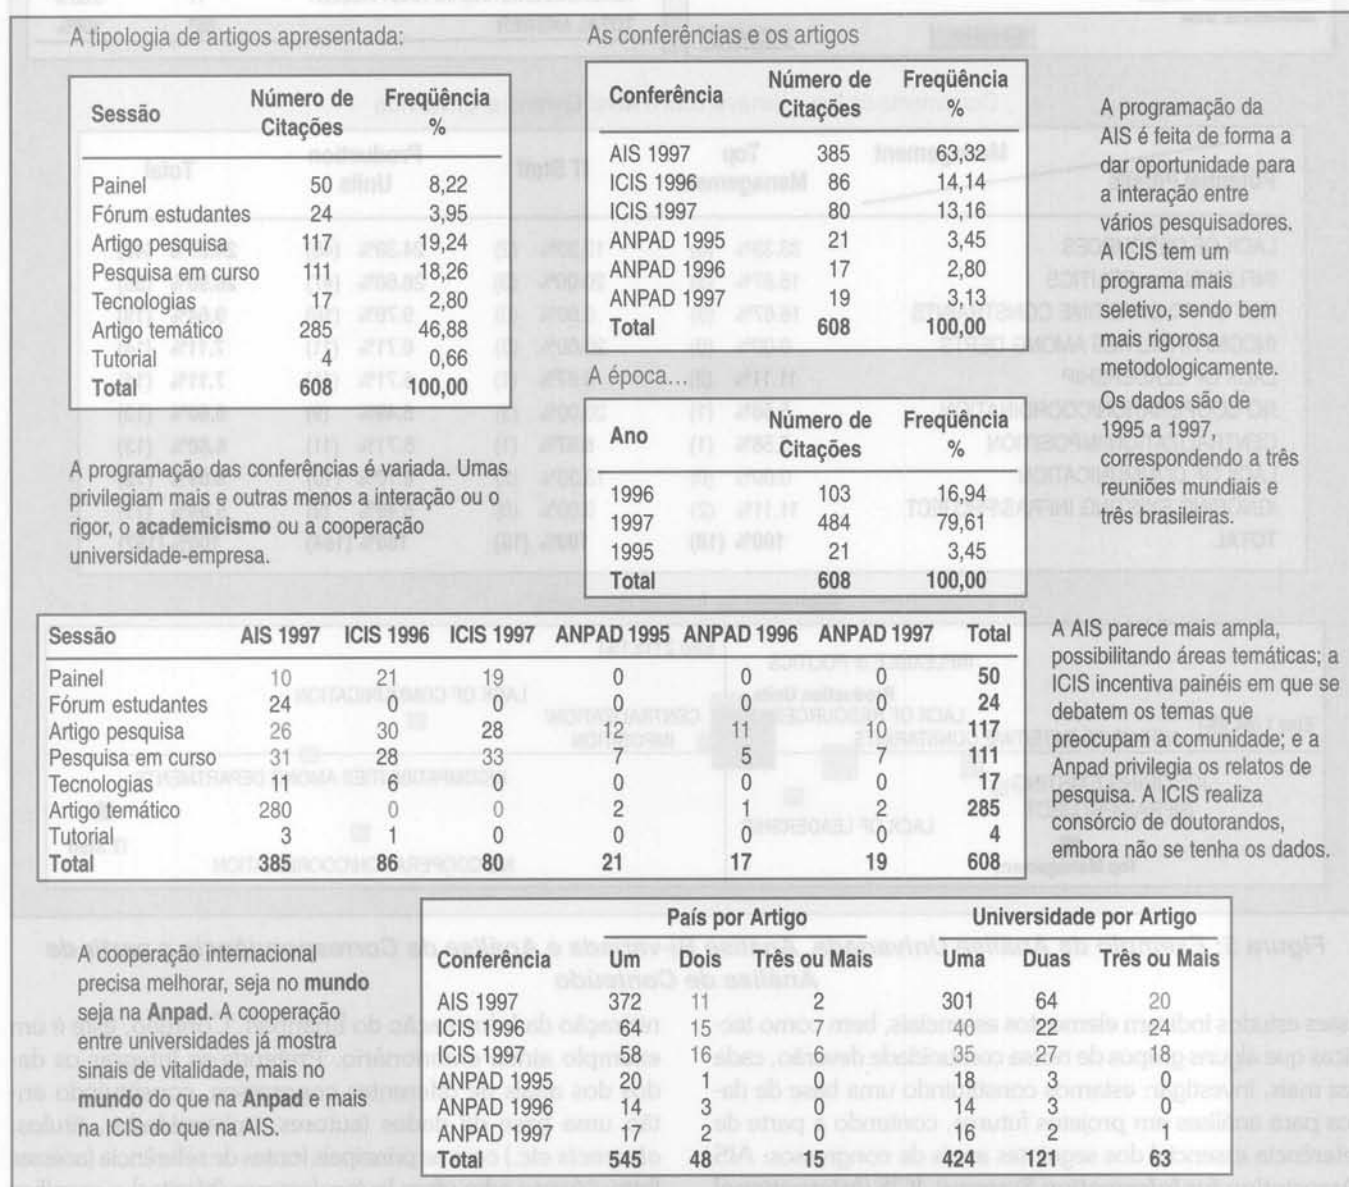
A tipologia de artigos apresentada:

| Sessão | Número de Citações | Freqüência % |
|---|---|---|
| Painel | 50 | 8,22 |
| Fórum estudantes | 24 | 3,95 |
| Artigo pesquisa | 117 | 19,24 |
| Pesquisa em curso | 111 | 18,26 |
| Tecnologias | 17 | 2,80 |
| Artigo temático | 285 | 46,88 |
| Tutorial | 4 | 0,66 |
| **Total** | **608** | **100,00** |

A programação das conferências é variada. Umas privilegiam mais e outras menos a interação ou o rigor, o **academicismo** ou a cooperação universidade-empresa.

As conferências e os artigos

| Conferência | Número de Citações | Freqüência % |
|---|---|---|
| AIS 1997 | 385 | 63,32 |
| ICIS 1996 | 86 | 14,14 |
| ICIS 1997 | 80 | 13,16 |
| ANPAD 1995 | 21 | 3,45 |
| ANPAD 1996 | 17 | 2,80 |
| ANPAD 1997 | 19 | 3,13 |
| **Total** | **608** | **100,00** |

A programação da AIS é feita de forma a dar oportunidade para a interação entre vários pesquisadores. A ICIS tem um programa mais seletivo, sendo bem mais rigorosa metodologicamente. Os dados são de 1995 a 1997, correspondendo a três reuniões mundiais e três brasileiras.

A época...

| Ano | Número de Citações | Freqüência % |
|---|---|---|
| 1996 | 103 | 16,94 |
| 1997 | 484 | 79,61 |
| 1995 | 21 | 3,45 |
| **Total** | **608** | **100,00** |

| Sessão | AIS 1997 | ICIS 1996 | ICIS 1997 | ANPAD 1995 | ANPAD 1996 | ANPAD 1997 | Total |
|---|---|---|---|---|---|---|---|
| Painel | 10 | 21 | 19 | 0 | 0 | 0 | **50** |
| Fórum estudantes | 24 | 0 | 0 | 0 | 0 | 0 | **24** |
| Artigo pesquisa | 26 | 30 | 28 | 12 | 11 | 10 | **117** |
| Pesquisa em curso | 31 | 28 | 33 | 7 | 5 | 7 | **111** |
| Tecnologias | 11 | 6 | 0 | 0 | 0 | 0 | **17** |
| Artigo temático | 280 | 0 | 0 | 2 | 1 | 2 | **285** |
| Tutorial | 3 | 1 | 0 | 0 | 0 | 0 | **4** |
| **Total** | **385** | **86** | **80** | **21** | **17** | **19** | **608** |

A AIS parece mais ampla, possibilitando áreas temáticas; a ICIS incentiva painéis em que se debatem os temas que preocupam a comunidade; e a Anpad privilegia os relatos de pesquisa. A ICIS realiza consórcio de doutorandos, embora não se tenha os dados.

A cooperação internacional precisa melhorar, seja no **mundo** seja na **Anpad**. A cooperação entre universidades já mostra sinais de vitalidade, mais no **mundo** do que na **Anpad** e mais na ICIS do que na AIS.

| Conferência | País por Artigo: Um | Dois | Três ou Mais | Universidade por Artigo: Uma | Duas | Três ou Mais |
|---|---|---|---|---|---|---|
| AIS 1997 | 372 | 11 | 2 | 301 | 64 | 20 |
| ICIS 1996 | 64 | 15 | 7 | 40 | 22 | 24 |
| ICIS 1997 | 58 | 16 | 6 | 35 | 27 | 18 |
| ANPAD 1995 | 20 | 1 | 0 | 18 | 3 | 0 |
| ANPAD 1996 | 14 | 3 | 0 | 14 | 3 | 0 |
| ANPAD 1997 | 17 | 2 | 0 | 16 | 2 | 1 |
| **Total** | **545** | **48** | **15** | **424** | **121** | **63** |